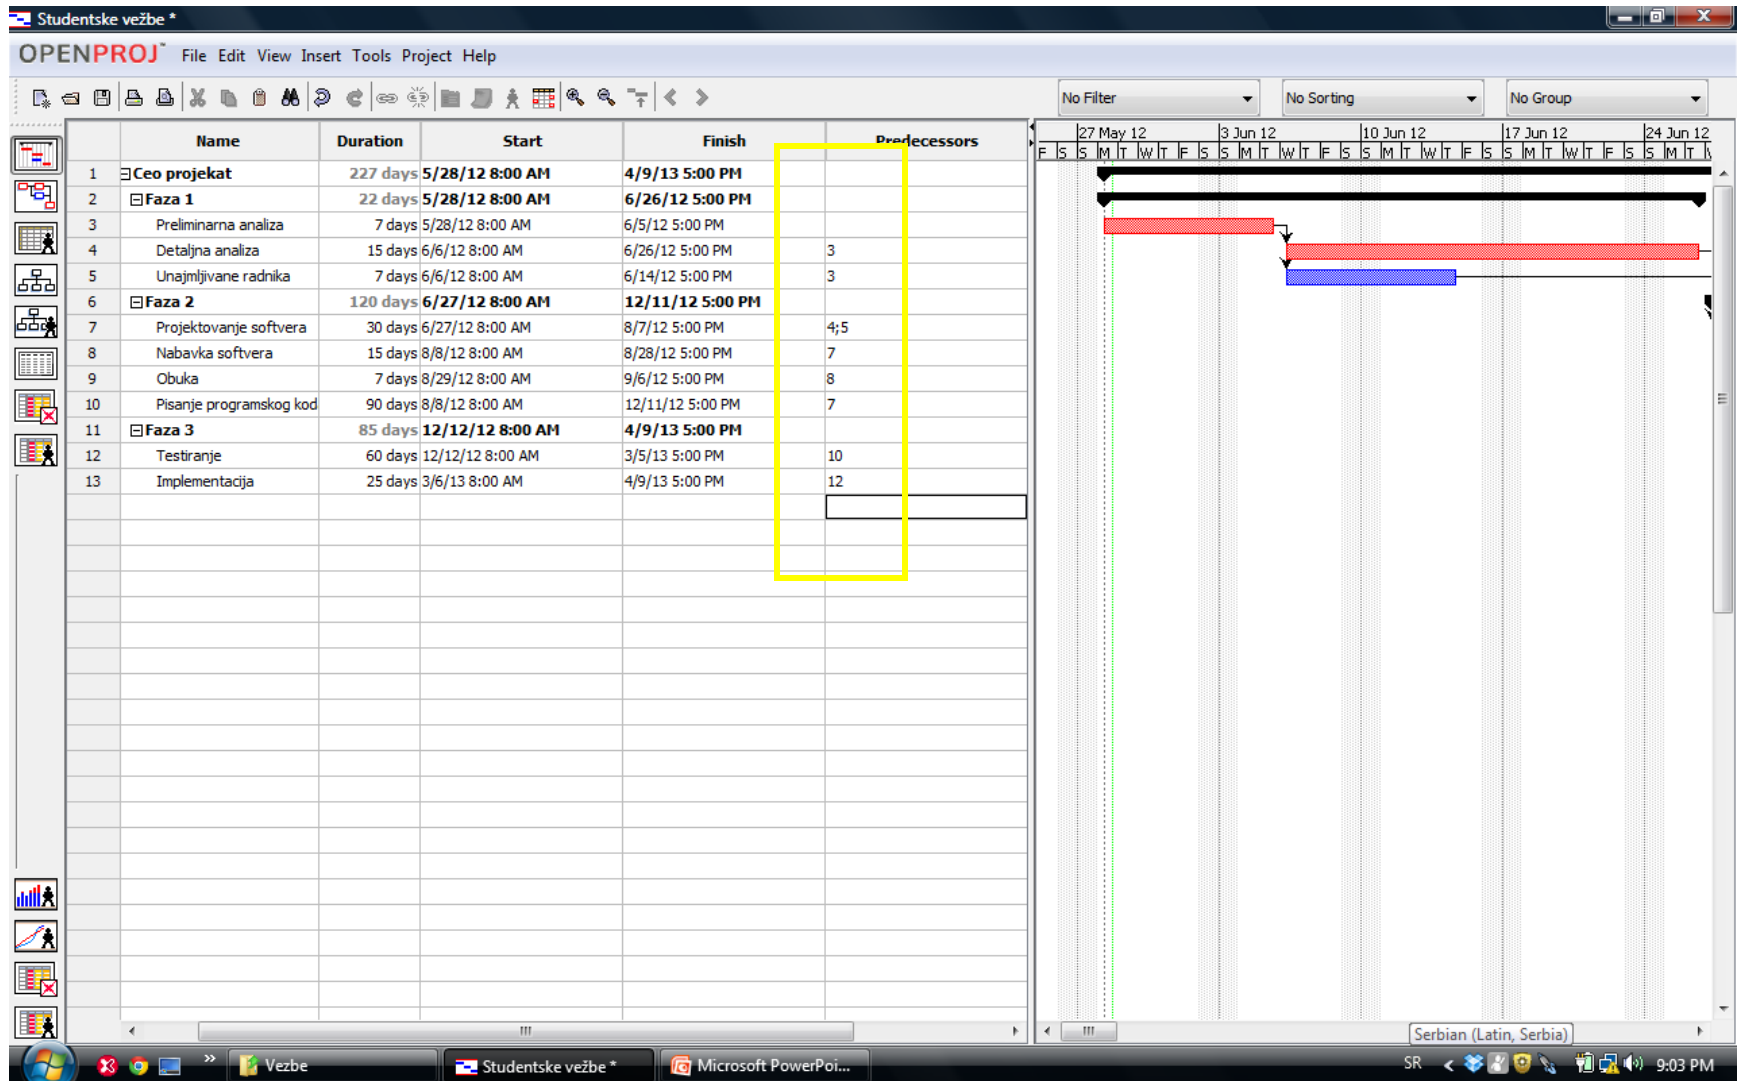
Studentske vežbe *

OPENPROJ File Edit View Insert Tools Project Help

No Filter No Sorting No Group

| | Name | Duration | Start | Finish | Predecessors |
|---|---|---|---|---|---|
| 1 | Ceo projekat | 227 days | 5/28/12 8:00 AM | 4/9/13 5:00 PM | |
| 2 | Faza 1 | 22 days | 5/28/12 8:00 AM | 6/26/12 5:00 PM | |
| 3 | Preliminarna analiza | 7 days | 5/28/12 8:00 AM | 6/5/12 5:00 PM | |
| 4 | Detaljna analiza | 15 days | 6/6/12 8:00 AM | 6/26/12 5:00 PM | 3 |
| 5 | Unajmljivane radnika | 7 days | 6/6/12 8:00 AM | 6/14/12 5:00 PM | 3 |
| 6 | Faza 2 | 120 days | 6/27/12 8:00 AM | 12/11/12 5:00 PM | |
| 7 | Projektovanje softvera | 30 days | 6/27/12 8:00 AM | 8/7/12 5:00 PM | 4;5 |
| 8 | Nabavka softvera | 15 days | 8/8/12 8:00 AM | 8/28/12 5:00 PM | 7 |
| 9 | Obuka | 7 days | 8/29/12 8:00 AM | 9/6/12 5:00 PM | 8 |
| 10 | Pisanje programskog kod | 90 days | 8/8/12 8:00 AM | 12/11/12 5:00 PM | 7 |
| 11 | Faza 3 | 85 days | 12/12/12 8:00 AM | 4/9/13 5:00 PM | |
| 12 | Testiranje | 60 days | 12/12/12 8:00 AM | 3/5/13 5:00 PM | 10 |
| 13 | Implementacija | 25 days | 3/6/13 8:00 AM | 4/9/13 5:00 PM | 12 |

27 May 12 3 Jun 12 10 Jun 12 17 Jun 12 24 Jun 12
F S S M T W T F S S M T W T F S S M T W T F S S M T W T F S S M T W

Serbian (Latin, Serbia)

Vezbe Studentske vežbe * Microsoft PowerPoi... SR 9:03 PM